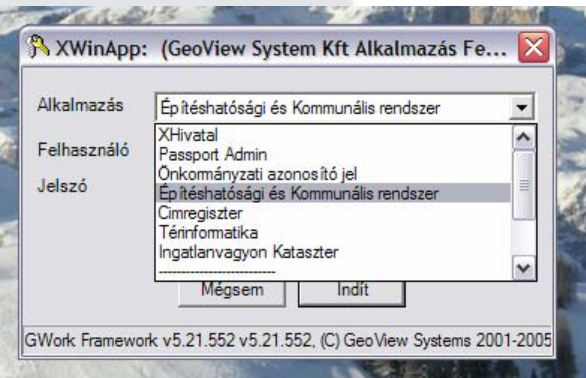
XWinApp: (GeoView System Kft Alkalmazás Fe...

Alkalmazás
Építéshatósági és Kommunális rendszer

Felhasználó

Jelszó

XHivatal
Passport Admin
Önkormányzati azonosító jel
Építéshatósági és Kommunális rendszer
Címregiszter
Térinformatika
Ingatlanvagyon Kataszter
------------------------------

Mégsem
Indít

GWork Framework v5.21.552 v5.21.552, (C) GeoView Systems 2001-2005